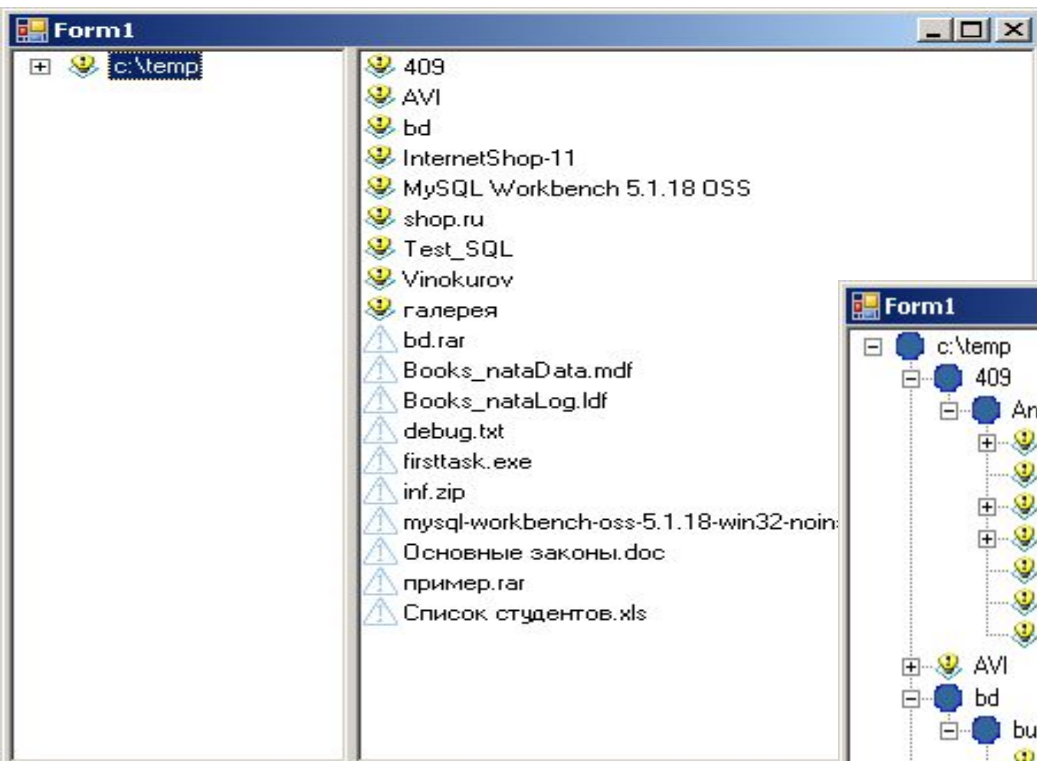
Form1

c:\temp

409
AVI
bd
InternetShop-11
MySQL Workbench 5.1.18 OSS
shop.ru
Test_SQL
Vinokurov
галерея
bd.rar
Books_nataData.mdf
Books_nataLog.ldf
debug.txt
firsttask.exe
inf.zip
mysql-workbench-oss-5.1.18-win32-noin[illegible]
Основные законы.doc
пример.rar
Список студентов.xls

Form1

c:\temp
409
An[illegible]
AVI
bd
bu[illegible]